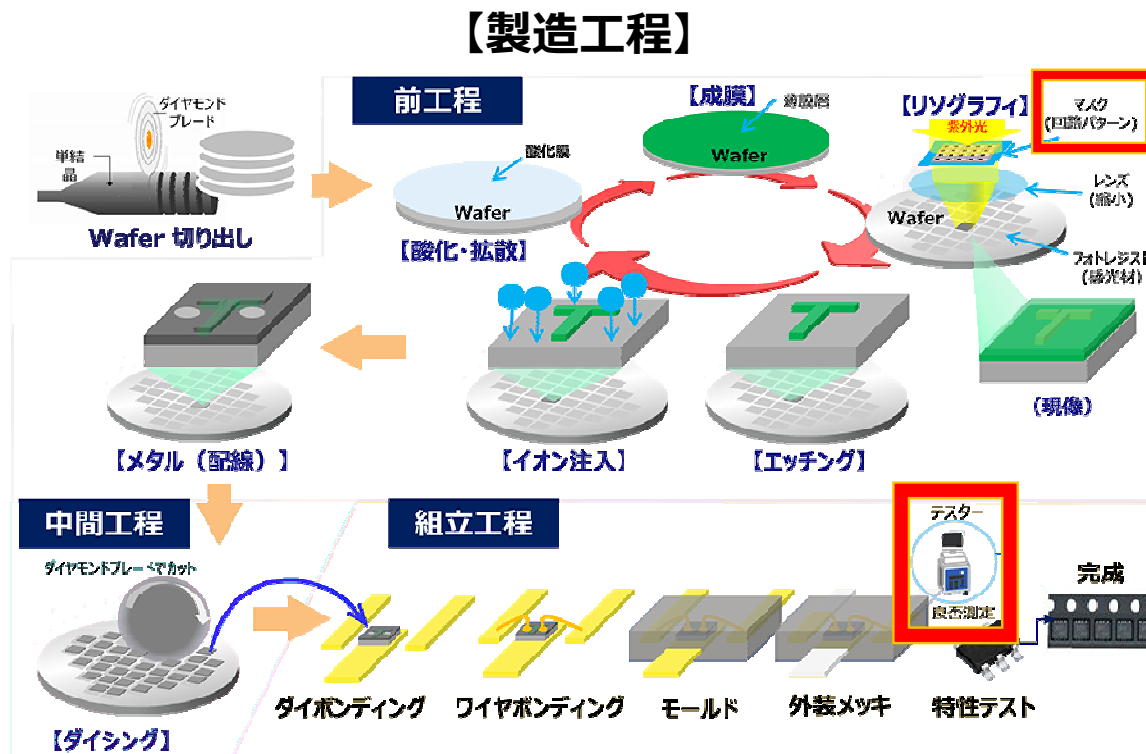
【製造工程】

ダイヤモンドブレード
単結晶
Wafer 切り出し

前工程

酸化膜
Wafer
【酸化・拡散】

【成膜】
薄膜層
Wafer

【リソグラフィ】
紫外光
マスク（回路パターン）
レンズ（縮小）
Wafer
フォトレジスト（感光材）

（現像）

【エッチング】

【イオン注入】

【メタル（配線）】

中間工程
ダイヤモンドブレードでカット
【ダイシング】

組立工程
テスター
良否測定
完成

ダイボンディング
ワイヤボンディング
モールド
外装メッキ
特性テスト